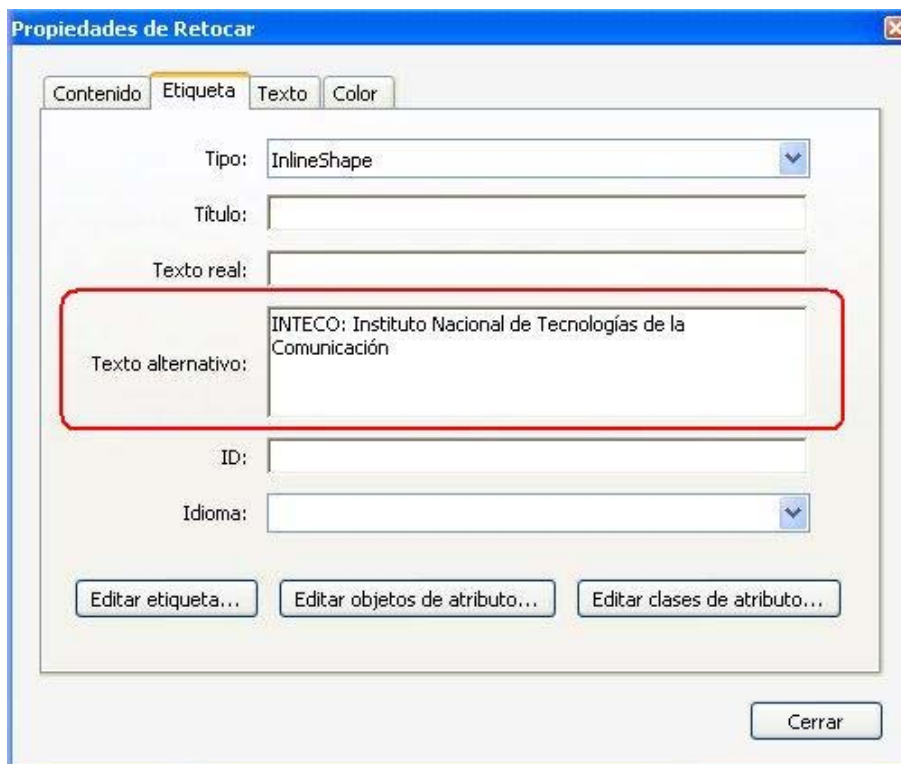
Propiedades de Retocar

Contenido
Etiqueta
Texto
Color

Tipo: InlineShape

Título:

Texto real:

Texto alternativo: INTECO: Instituto Nacional de Tecnologías de la Comunicación

ID:

Idioma:

Editar etiqueta...
Editar objetos de atributo...
Editar clases de atributo...

Cerrar